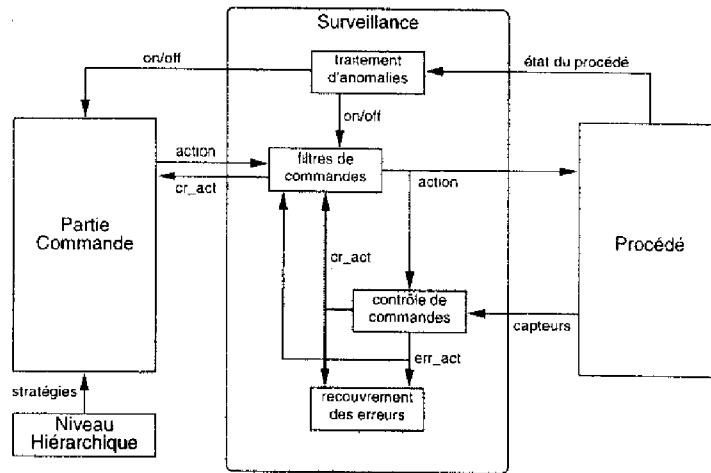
Surveillance

on/off

traitement d'anomalies

état du procédé

on/off

action

filtres de commandes

cr_act

action

Partie Commande

Procédé

cr_act

contrôle de commandes

capteurs

err_act

stratégies

recouvrement des erreurs

Niveau Hiérarchique